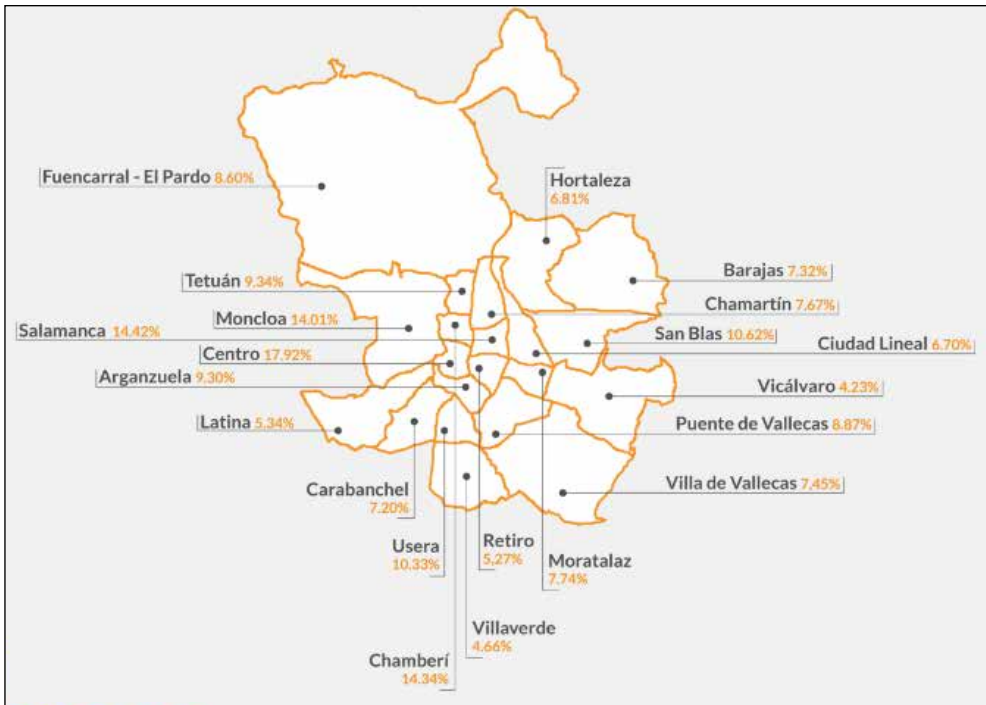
Fuencarral - El Pardo 8.60%

Hortaleza
6.81%

Barajas 7.32%

Tetuán 9.34%

Chamartín 7.67%

Moncloa 14.01%

Salamanca 14.42%

San Blas 10.62%

Ciudad Lineal 6.70%

Centro 17.92%

Arganzuela 9.30%

Vicálvaro 4.23%

Latina 5.34%

Puente de Vallecas 8.87%

Villa de Vallecas 7,45%

Carabanchel
7.20%

Retiro
5,27%

Usera
10,33%

Moratalaz
7.74%

Villaverde
4.66%

Chamberí
14.34%